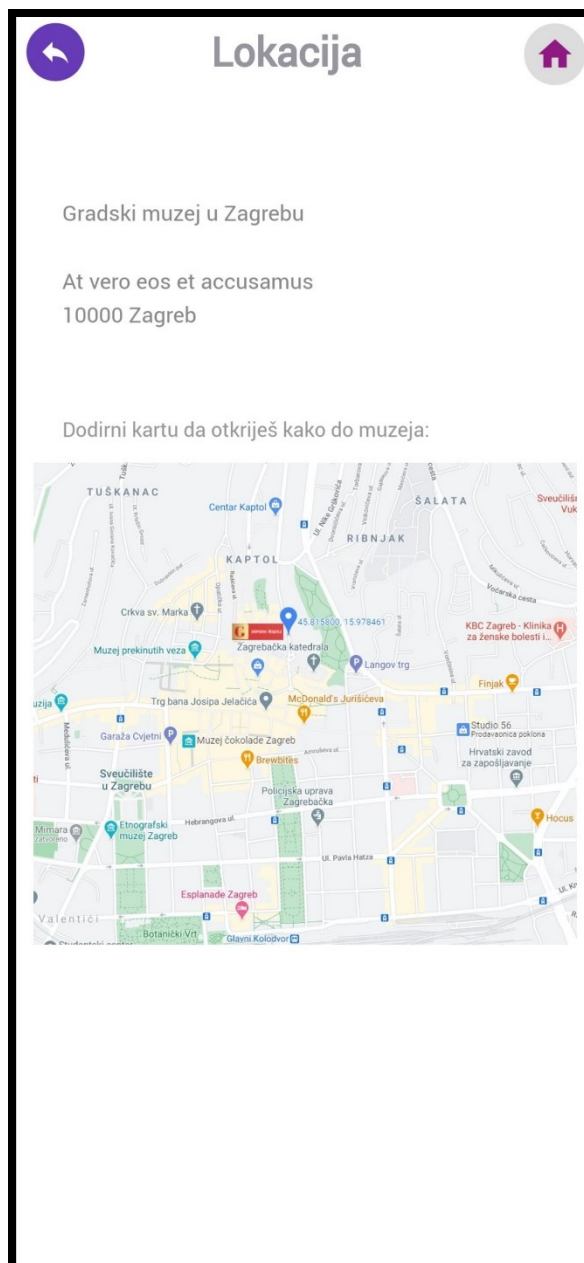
Lokacija

Gradski muzej u Zagrebu

At vero eos et accusamus
10000 Zagreb

Dodirni kartu da otkriješ kako do muzeja:

TUŠKANAC
Centar Kaptol
ŠALATA
Sveučilišr
Vuk
RIBNJAK
KAPTOL
Voćarska cesta
Crkva sv. Marka
45.815800, 15.978461
KBC Zagreb - Klinika za ženske bolesti i...
Muzej prekinutih veza
Zagrebačka katedrala
Langov trg
Finjak
uzija
Trg bana Josipa Jelačića
McDonald's Jurišićeva
Studio 56
Prodavaonica poklona
Garaža Cvjetni
Muzej čokolade Zagreb
Hrvatski zavod za zapošljavanje
Brewbites
Sveučilište u Zagrebu
Policijska uprava Zagrebačka
Mimara
Etnografski muzej Zagreb
Hebrangova ul.
Hocus
Ul. Pavla Hatza
Esplanade Zagreb
Valentići
Botanički Vrt
Glavni Kolodvor